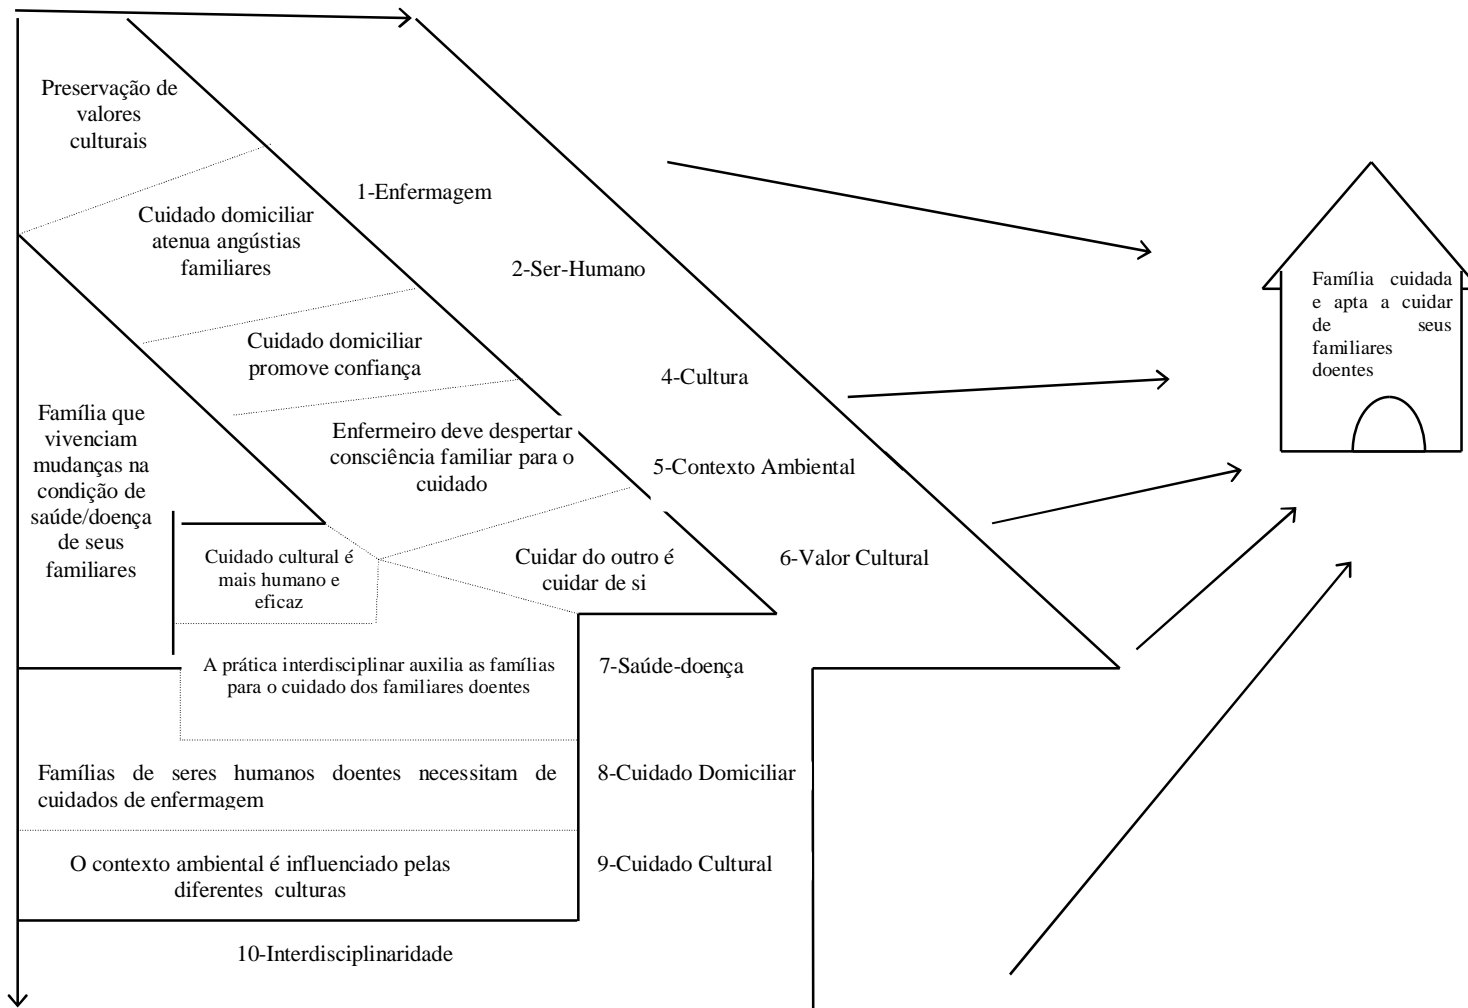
Preservação de valores culturais

1-Enfermagem

Cuidado domiciliar atenua angústias familiares

2-Ser-Humano

Cuidado domiciliar promove confiança

4-Cultura

Família que vivenciam mudanças na condição de saúde/doença de seus familiares

Enfermeiro deve despertar consciência familiar para o cuidado

5-Contexto Ambiental

Cuidado cultural é mais humano e eficaz

Cuidar do outro é cuidar de si

6-Valor Cultural

A prática interdisciplinar auxilia as famílias para o cuidado dos familiares doentes

7-Saúde-doença

Famílias de seres humanos doentes necessitam de cuidados de enfermagem

8-Cuidado Domiciliar

O contexto ambiental é influenciado pelas diferentes culturas

9-Cuidado Cultural

10-Interdisciplinaridade

Família cuidada e apta a cuidar de seus familiares doentes